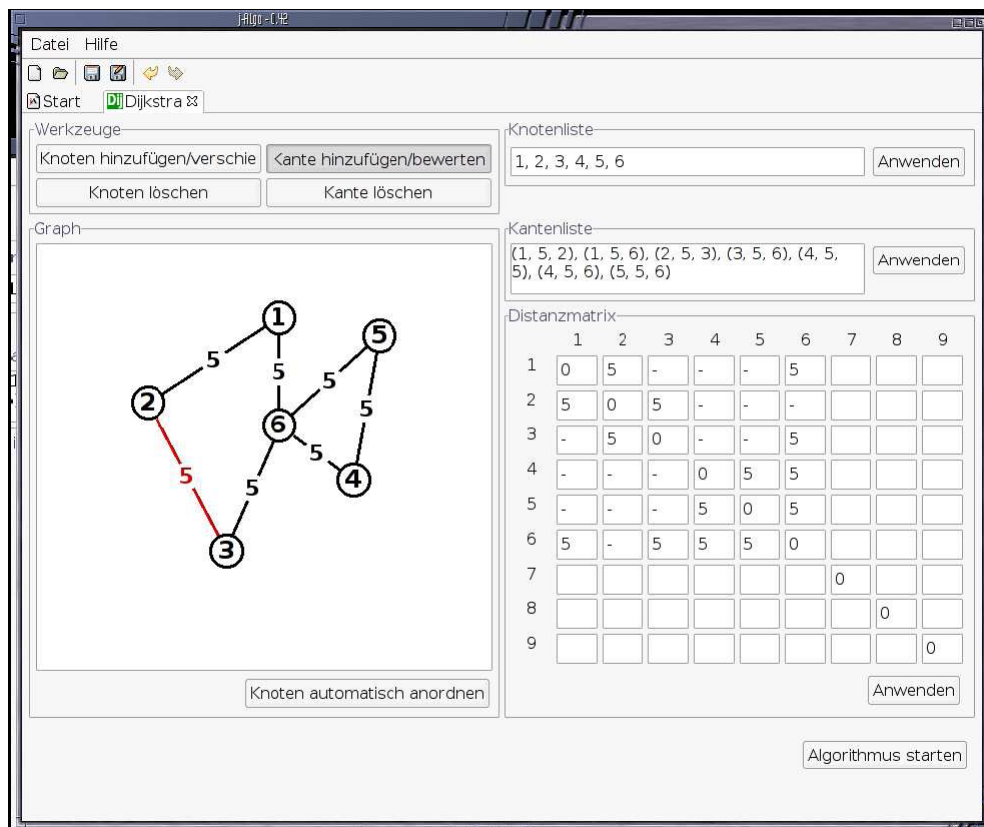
jAlgo - 0.42

Datei Hilfe

Start Dijkstra

Werkzeuge

Knoten hinzufügen/verschie

Kante hinzufügen/bewerten

Knoten löschen

Kante löschen

Graph

1 2 3 4 5 6

5 5 5 5 5 5 5

Knoten automatisch anordnen

Knotenliste

1, 2, 3, 4, 5, 6

Anwenden

Kantenliste

(1, 5, 2), (1, 5, 6), (2, 5, 3), (3, 5, 6), (4, 5, 5), (4, 5, 6), (5, 5, 6)

Anwenden

Distanzmatrix

| | 1 | 2 | 3 | 4 | 5 | 6 | 7 | 8 | 9 |
|---|---|---|---|---|---|---|---|---|---|
| 1 | 0 | 5 | - | - | - | 5 | | | |
| 2 | 5 | 0 | 5 | - | - | - | | | |
| 3 | - | 5 | 0 | - | - | 5 | | | |
| 4 | - | - | - | 0 | 5 | 5 | | | |
| 5 | - | - | - | 5 | 0 | 5 | | | |
| 6 | 5 | - | 5 | 5 | 5 | 0 | | | |
| 7 | | | | | | | 0 | | |
| 8 | | | | | | | | 0 | |
| 9 | | | | | | | | | 0 |

Anwenden

Algorithmus starten